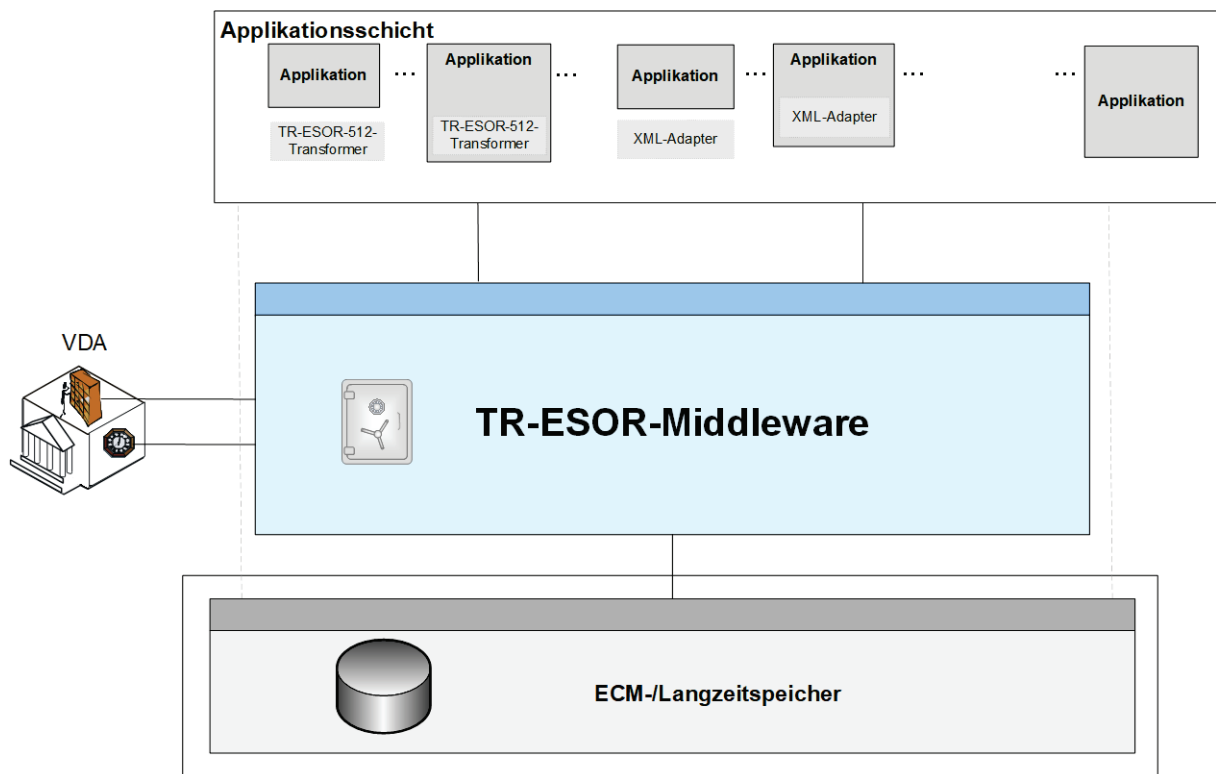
Applikationsschicht

Applikation

TR-ESOR-512-Transformer

...

Applikation

TR-ESOR-512-Transformer

...

Applikation

XML-Adapter

...

Applikation

XML-Adapter

...

...

Applikation

VDA

TR-ESOR-Middleware

ECM-/Langzeitspeicher